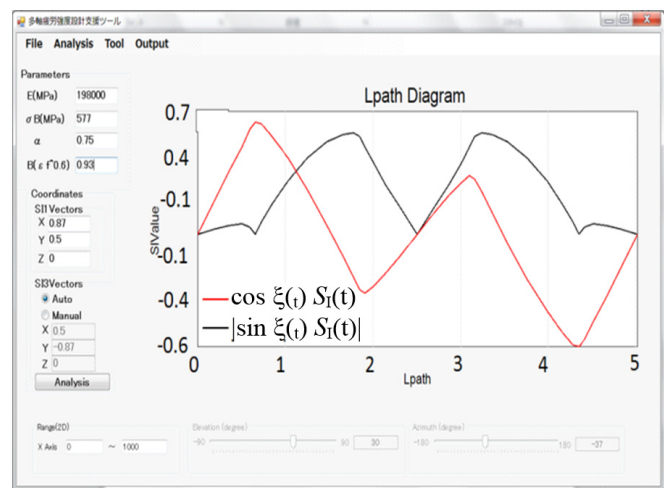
多軸疲労強度設計支援ツール

File Analysis Tool Output

Parameters
E(MPa) 198000
σB(MPa) 577
α 0.75
B(ε f^0.6) 0.93

Coordinates
SI1 Vectors
X 0.87
Y 0.5
Z 0

SI3Vectors
Auto
Manual
X 0.5
Y -0.87
Z 0

Analysis

Lpath Diagram

0.7
0.4
-0.1
-0.1
-0.4
-0.6

SIValue

0 1 2 3 4 5
Lpath

$\cos \xi_{(t)} S_I(t)$
$|\sin \xi_{(t)} S_I(t)|$

Range(2D)
X Axis 0 ~ 1000

Elevation (degree)
-90 90 30

Azimuth (degree)
-180 180 -37